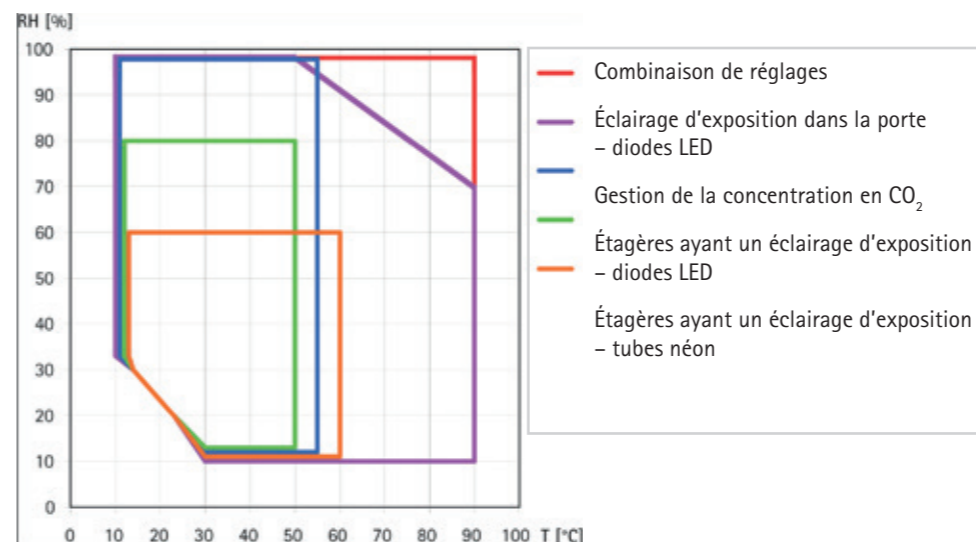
RH [%]

100
90
80
70
60
50
40
30
20
10
0

0 10 20 30 40 50 60 70 80 90 100 T [°C]

Combinaison de réglages

Éclairage d'exposition dans la porte – diodes LED

Gestion de la concentration en $CO_2$

Étagères ayant un éclairage d'exposition – diodes LED

Étagères ayant un éclairage d'exposition – tubes néon